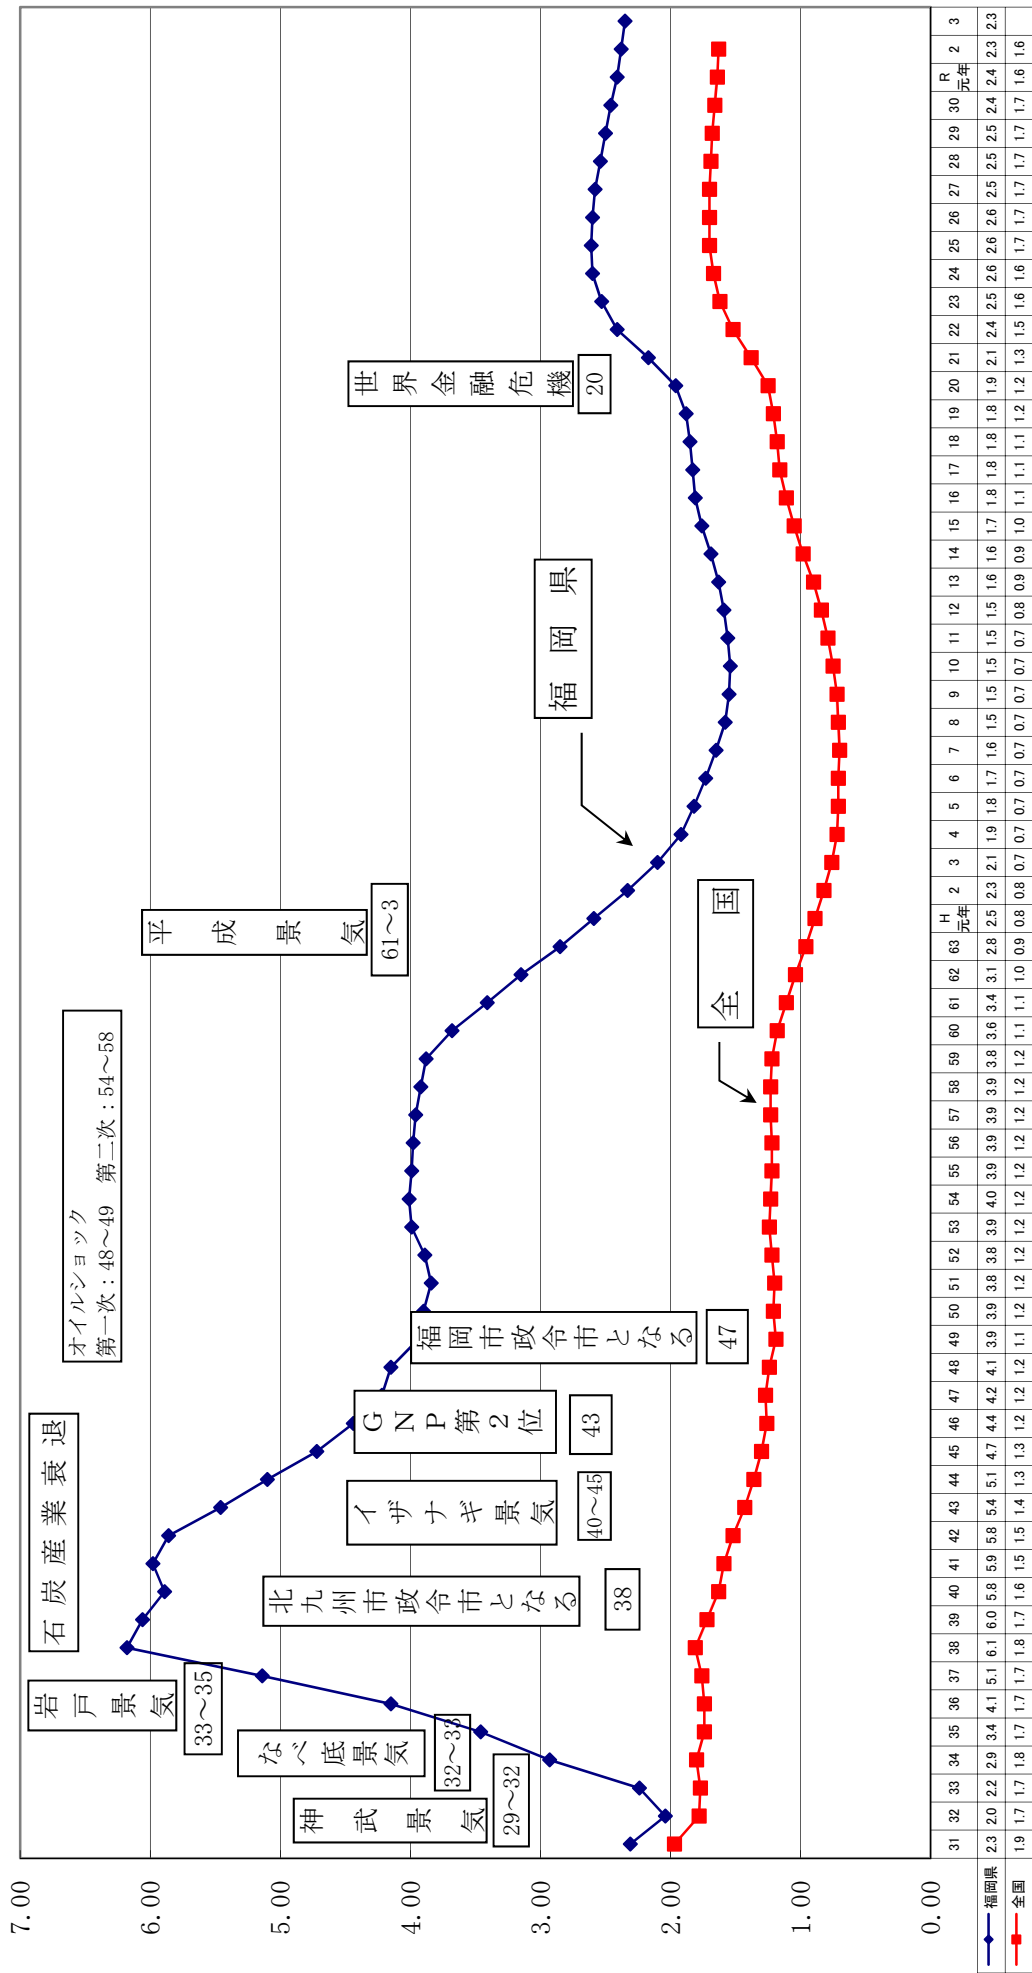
7.00
6.00
5.00
4.00
3.00
2.00
1.00
0.00

石炭産業衰退

オイルショック
第一次：48～49　第二次：54～58

平成景気 61～3

世界金融危機 20

福岡県

全国

岩戸景気 33～35

なべ底景気 32～33

神武景気 29～32

北九州市政令市となる 38

イザナギ景気 40～45

GNP第2位 43

福岡市政令市となる 47

| | 31 | 32 | 33 | 34 | 35 | 36 | 37 | 38 | 39 | 40 | 41 | 42 | 43 | 44 | 45 | 46 | 47 | 48 | 49 | 50 | 51 | 52 | 53 | 54 | 55 | 56 | 57 | 58 | 59 | 60 | 61 | 62 | 63 | H元年 | 2 | 3 | 4 | 5 | 6 | 7 | 8 | 9 | 10 | 11 | 12 | 13 | 14 | 15 | 16 | 17 | 18 | 19 | 20 | 21 | 22 | 23 | 24 | 25 | 26 | 27 | 28 | 29 | 30 | R元年 | 2 | 3 |
|---|---|---|---|---|---|---|---|---|---|---|---|---|---|---|---|---|---|---|---|---|---|---|---|---|---|---|---|---|---|---|---|---|---|---|---|---|---|---|---|---|---|---|---|---|---|---|---|---|---|---|---|---|---|---|---|---|---|---|---|---|---|---|---|---|---|---|
| 福岡県 | 2.3 | 2.0 | 2.2 | 2.9 | 3.4 | 4.1 | 5.1 | 6.1 | 6.0 | 5.8 | 5.9 | 5.8 | 5.4 | 5.1 | 4.7 | 4.4 | 4.2 | 4.1 | 3.9 | 3.9 | 3.8 | 3.8 | 3.9 | 4.0 | 3.9 | 3.9 | 3.9 | 3.9 | 3.8 | 3.6 | 3.4 | 3.1 | 2.8 | 2.5 | 2.3 | 2.1 | 1.9 | 1.8 | 1.7 | 1.6 | 1.5 | 1.5 | 1.5 | 1.5 | 1.5 | 1.6 | 1.6 | 1.7 | 1.8 | 1.8 | 1.8 | 1.8 | 1.9 | 2.1 | 2.4 | 2.5 | 2.6 | 2.6 | 2.6 | 2.5 | 2.5 | 2.5 | 2.4 | 2.4 | 2.3 | 2.3 |
| 全国 | 1.9 | 1.7 | 1.7 | 1.8 | 1.7 | 1.7 | 1.7 | 1.8 | 1.7 | 1.6 | 1.5 | 1.5 | 1.4 | 1.3 | 1.3 | 1.2 | 1.2 | 1.2 | 1.1 | 1.2 | 1.2 | 1.2 | 1.2 | 1.2 | 1.2 | 1.2 | 1.2 | 1.2 | 1.2 | 1.1 | 1.1 | 1.0 | 0.9 | 0.8 | 0.8 | 0.7 | 0.7 | 0.7 | 0.7 | 0.7 | 0.7 | 0.7 | 0.7 | 0.7 | 0.8 | 0.9 | 0.9 | 1.0 | 1.1 | 1.1 | 1.1 | 1.2 | 1.2 | 1.3 | 1.5 | 1.6 | 1.6 | 1.7 | 1.7 | 1.7 | 1.7 | 1.7 | 1.7 | 1.6 | 1.6 | |